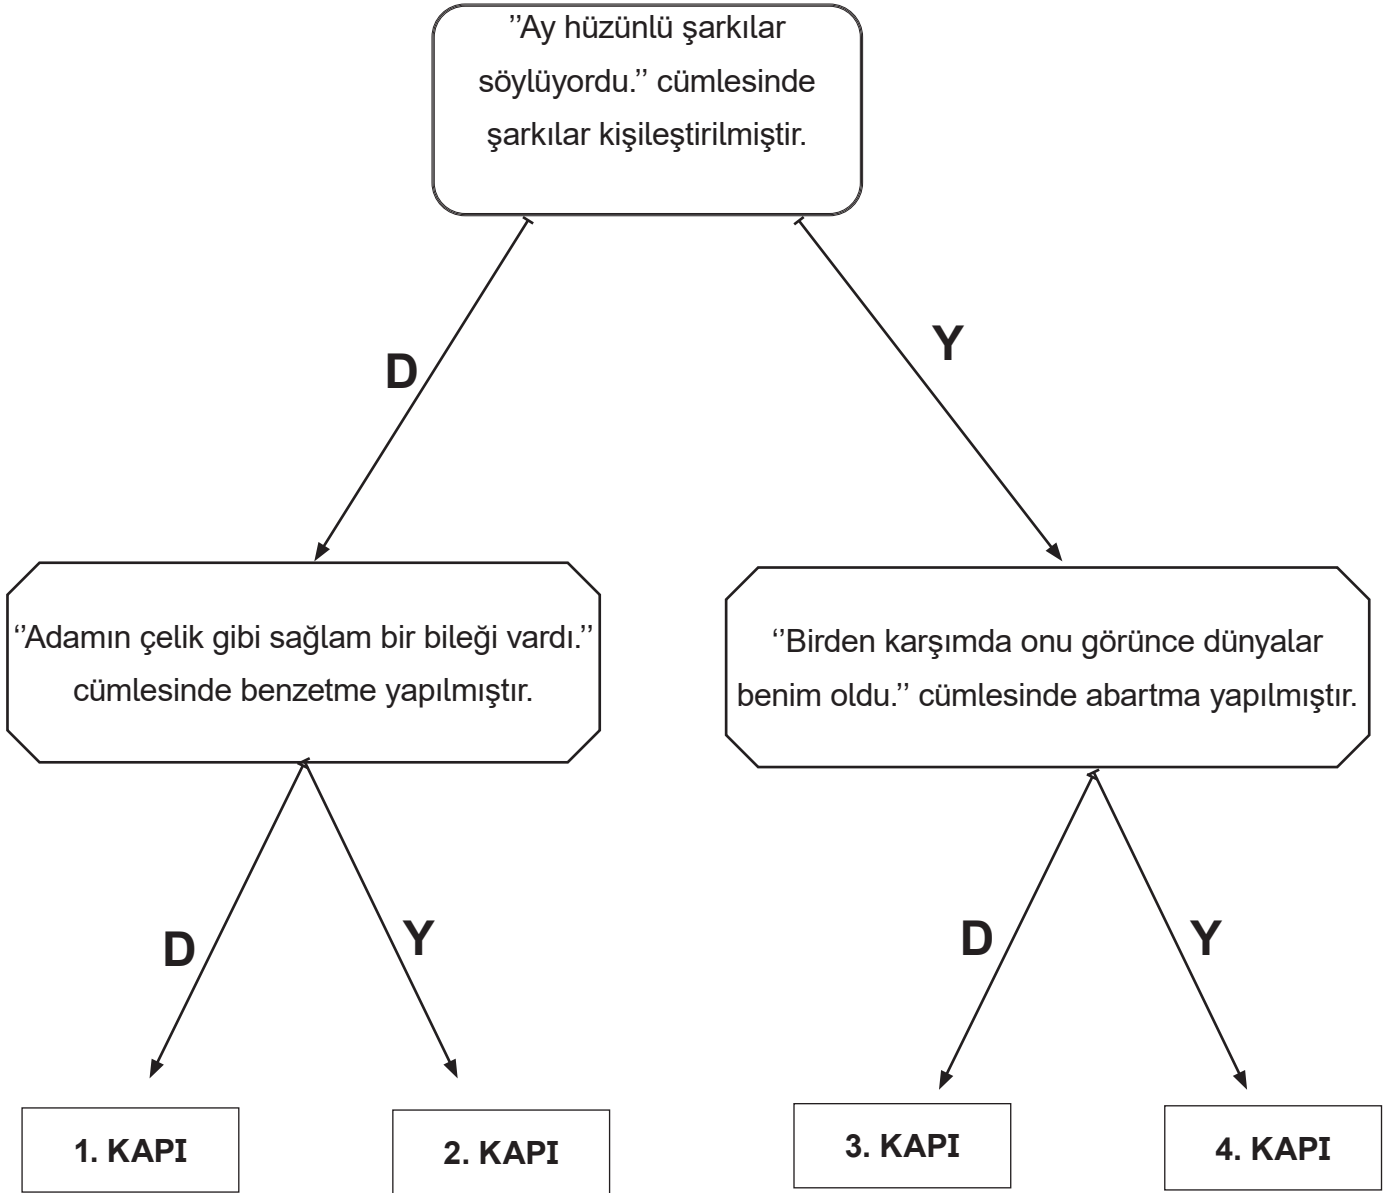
''Ay hüzünlü şarkılar söylüyordu.'' cümlesinde şarkılar kişileştirilmiştir.

D

Y

''Adamın çelik gibi sağlam bir bileği vardı.'' cümlesinde benzetme yapılmıştır.

''Birden karşımda onu görünce dünyalar benim oldu.'' cümlesinde abartma yapılmıştır.

D

Y

D

Y

1. KAPI

2. KAPI

3. KAPI

4. KAPI